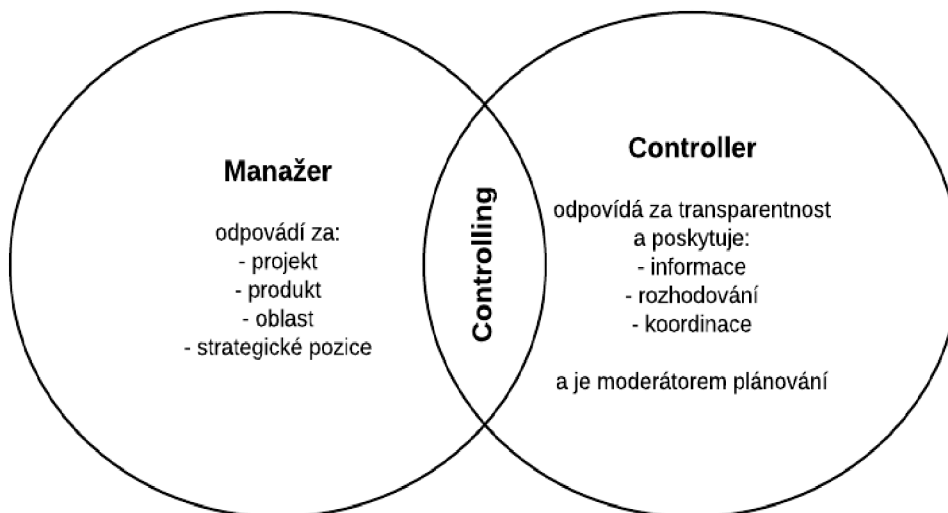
Manažer

odpovádí za:
- projekt
- produkt
- oblast
- strategické pozice

Controlling

Controller

odpovídá za transparentnost a poskytuje:
- informace
- rozhodování
- koordinace

a je moderátorem plánování